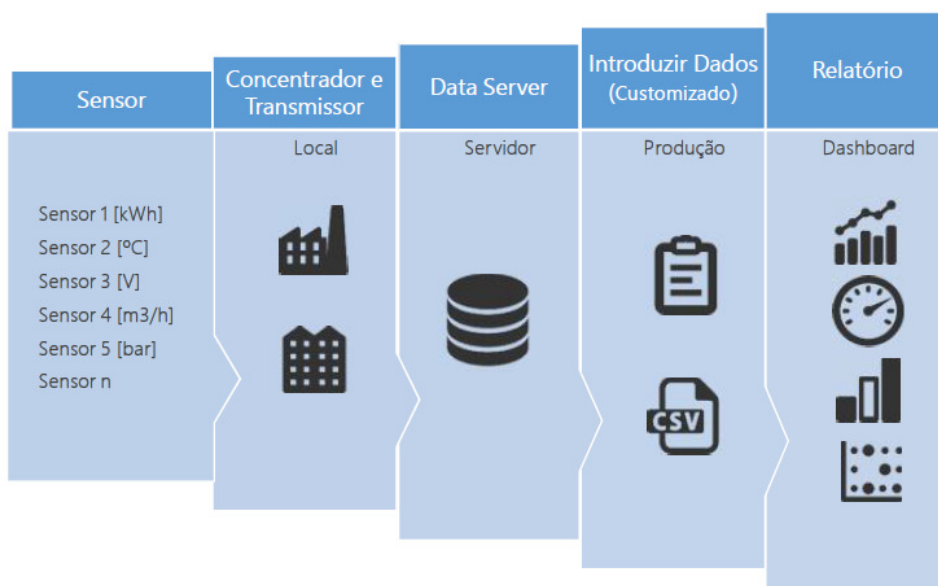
Sensor

Sensor 1 [kWh]
Sensor 2 [ºC]
Sensor 3 [V]
Sensor 4 [m3/h]
Sensor 5 [bar]
Sensor n

Concentrador e Transmissor

Local

Data Server

Servidor

Introduzir Dados (Customizado)

Produção

CSV

Relatório

Dashboard